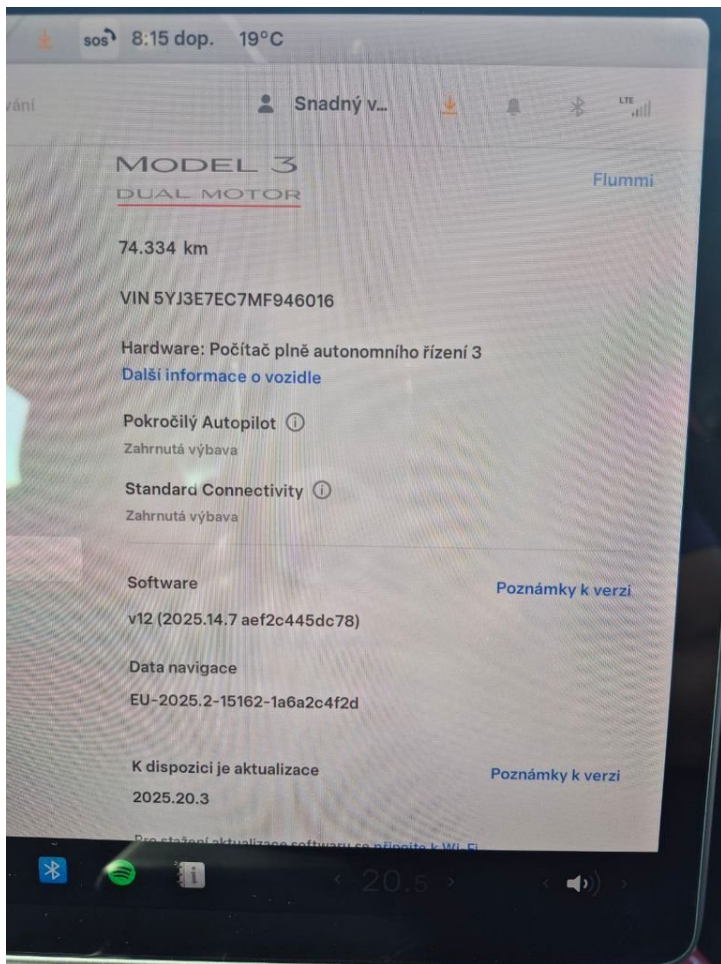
SOS 8:15 dop. 19°C

vání

Snadný v...

LTE

MODEL 3
DUAL MOTOR

Flummi

74.334 km

VIN 5YJ3E7EC7MF946016

Hardware: Počítač plně autonomního řízení 3
Další informace o vozidle

Pokročilý Autopilot ⓘ
Zahrnutá výbava

Standard Connectivity ⓘ
Zahrnutá výbava

Software
Poznámky k verzi
v12 (2025.14.7 aef2c445dc78)

Data navigace
EU-2025.2-15162-1a6a2c4f2d

K dispozici je aktualizace
Poznámky k verzi
2025.20.3

Pro stažení aktualizace softwaru se připojte k Wi-Fi

20.5